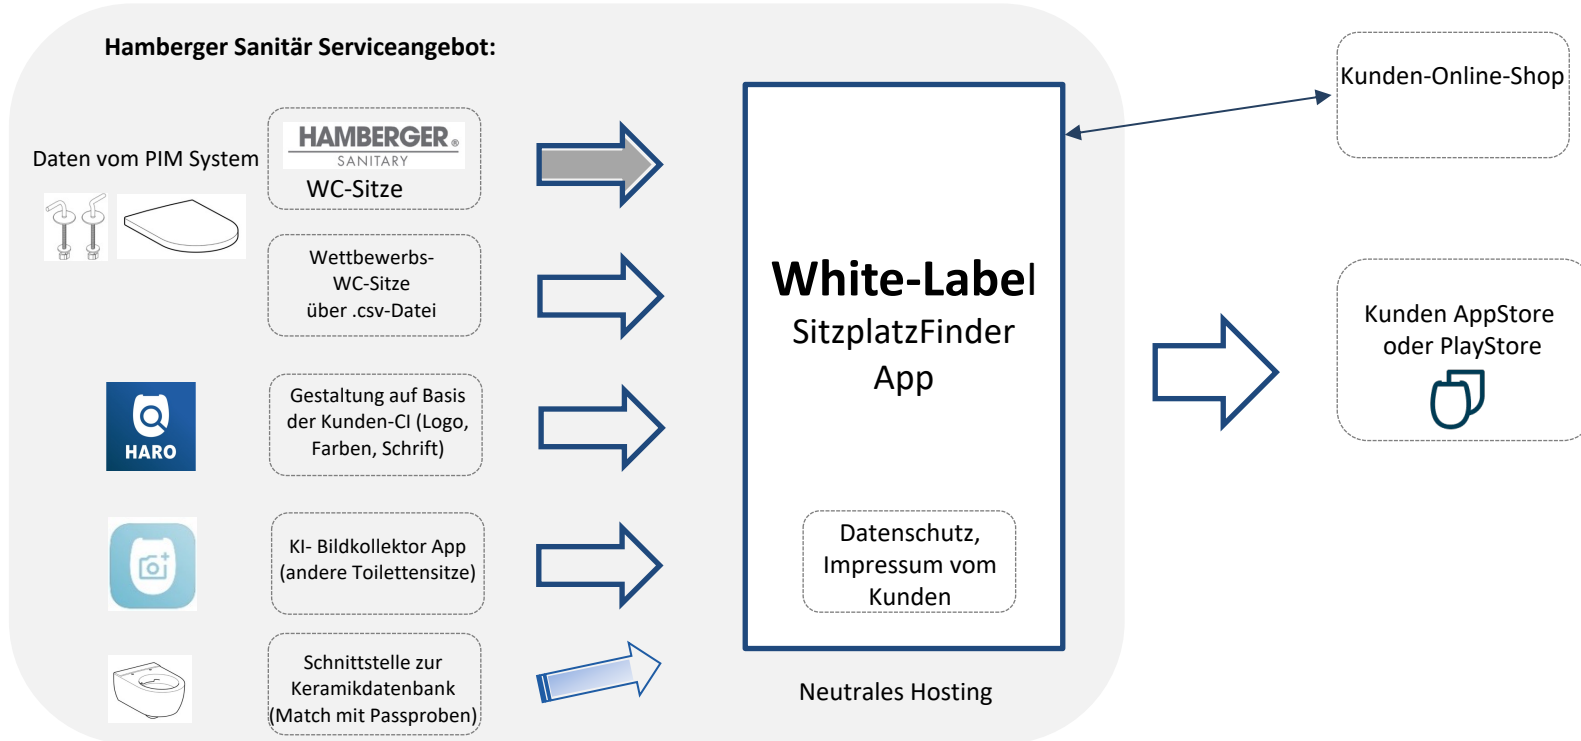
Hamberger Sanitär Serviceangebot:

Daten vom PIM System

HAMBERGER
SANITARY
WC-Sitze

Wettbewerbs-WC-Sitze über .csv-Datei

HARO

Gestaltung auf Basis der Kunden-CI (Logo, Farben, Schrift)

KI- Bildkollektor App (andere Toilettensitze)

Schnittstelle zur Keramikdatenbank (Match mit Passproben)

White-Label
SitzplatzFinder
App

Datenschutz, Impressum vom Kunden

Neutrales Hosting

Kunden-Online-Shop

Kunden AppStore oder PlayStore